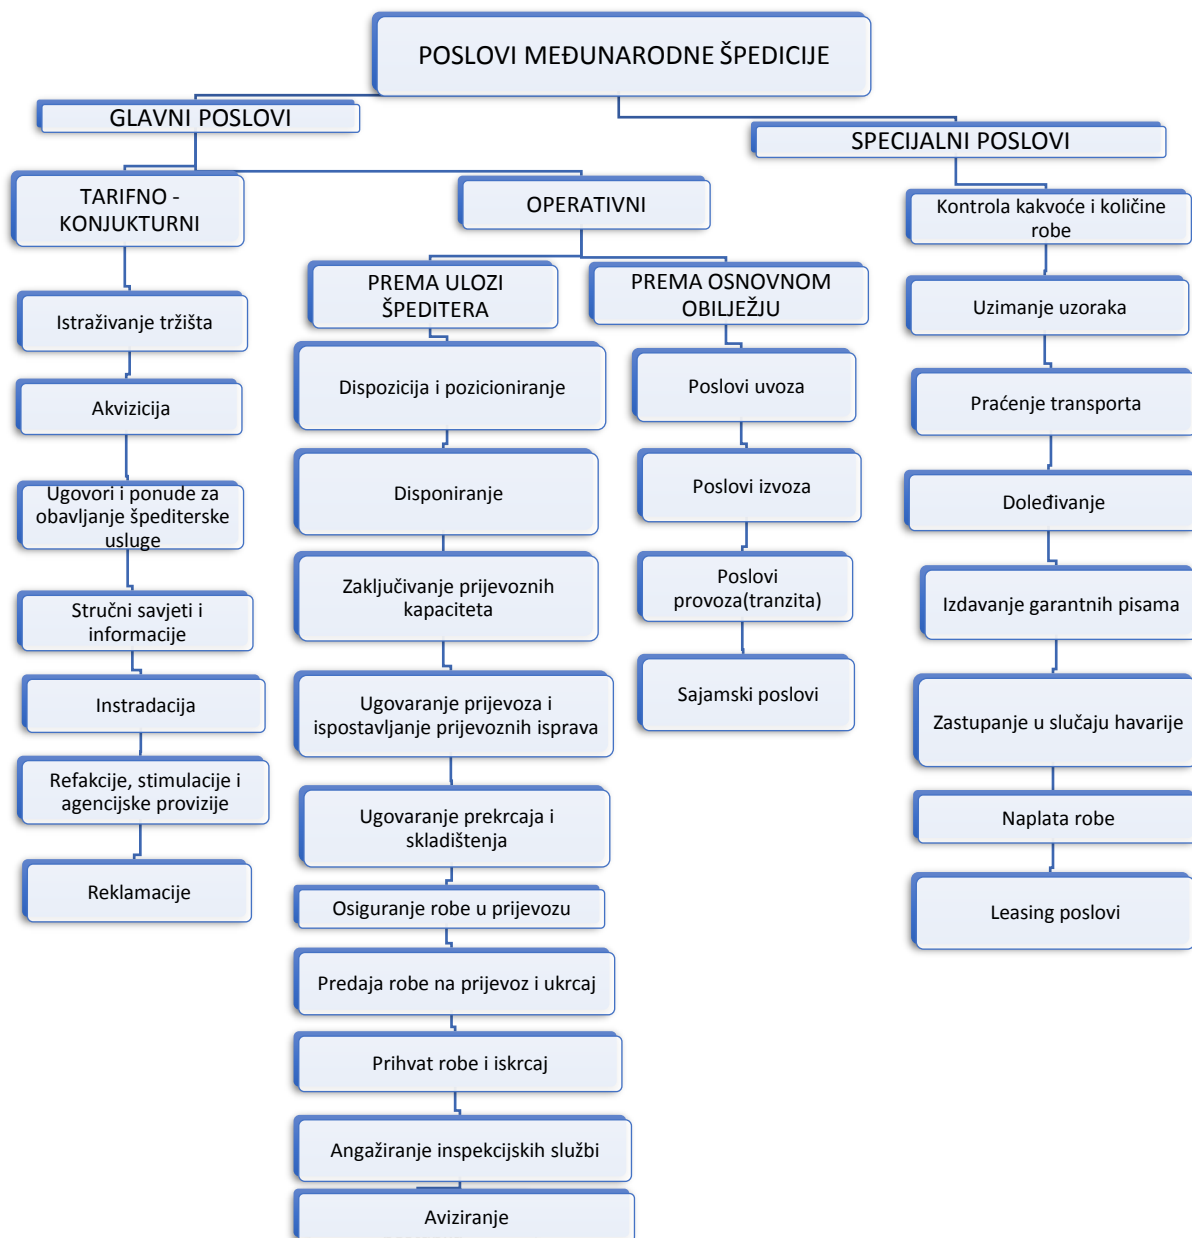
POSLOVI MEĐUNARODNE ŠPEDICIJE

GLAVNI POSLOVI

SPECIJALNI POSLOVI

TARIFNO - KONJUKTURNI

OPERATIVNI

Kontrola kakvoće i količine robe

Istraživanje tržišta

Akvizicija

Ugovori i ponude za obavljanje špediterske usluge

Stručni savjeti i informacije

Instradacija

Refakcije, stimulacije i agencijske provizije

Reklamacije

PREMA ULOZI ŠPEDITERA

Dispozicija i pozicioniranje

Disponiranje

Zaključivanje prijevoznih kapaciteta

Ugovaranje prijevoza i ispostavljanje prijevoznih isprava

Ugovaranje prekrcaja i skladištenja

Osiguranje robe u prijevozu

Predaja robe na prijevoz i ukrcaj

Prihvat robe i iskrcaj

Angažiranje inspekcijskih službi

Aviziranje

PREMA OSNOVNOM OBILJEŽJU

Poslovi uvoza

Poslovi izvoza

Poslovi provoza(tranzita)

Sajamski poslovi

Uzimanje uzoraka

Praćenje transporta

Doleđivanje

Izdavanje garantnih pisama

Zastupanje u slučaju havarije

Naplata robe

Leasing poslovi